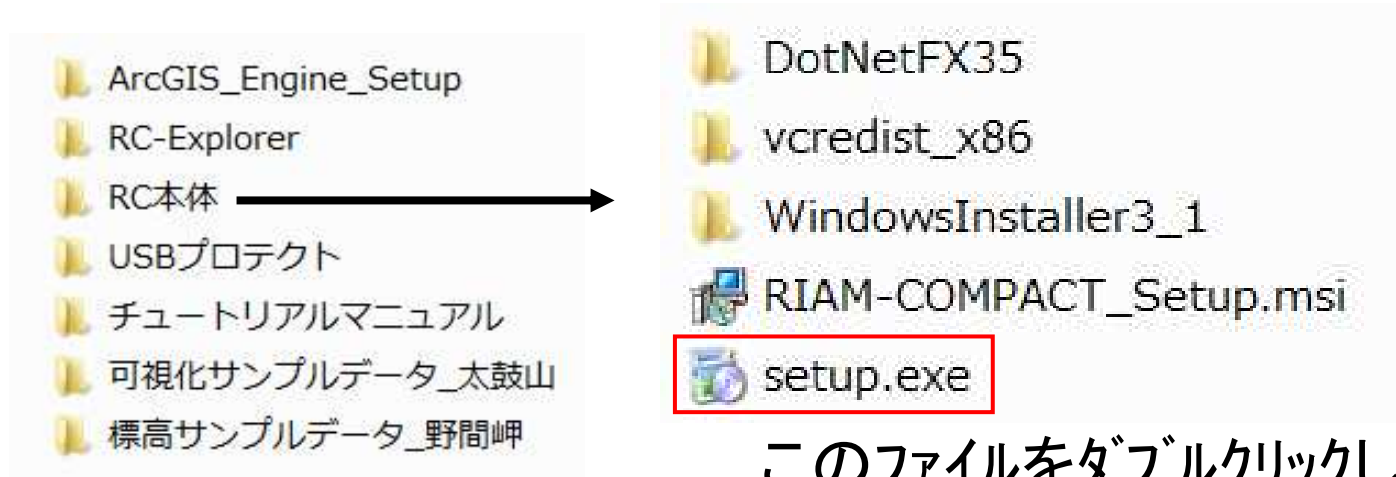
ArcGIS_Engine_Setup
RC-Explorer
RC本体
USBプロテクト
チュートリアルマニュアル
可視化サンプルデータ_太鼓山
標高サンプルデータ_野間岬

DotNetFX35
vcredist_x86
WindowsInstaller3_1
RIAM-COMPACT_Setup.msi
setup.exe

このファイルをダブルクリック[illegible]